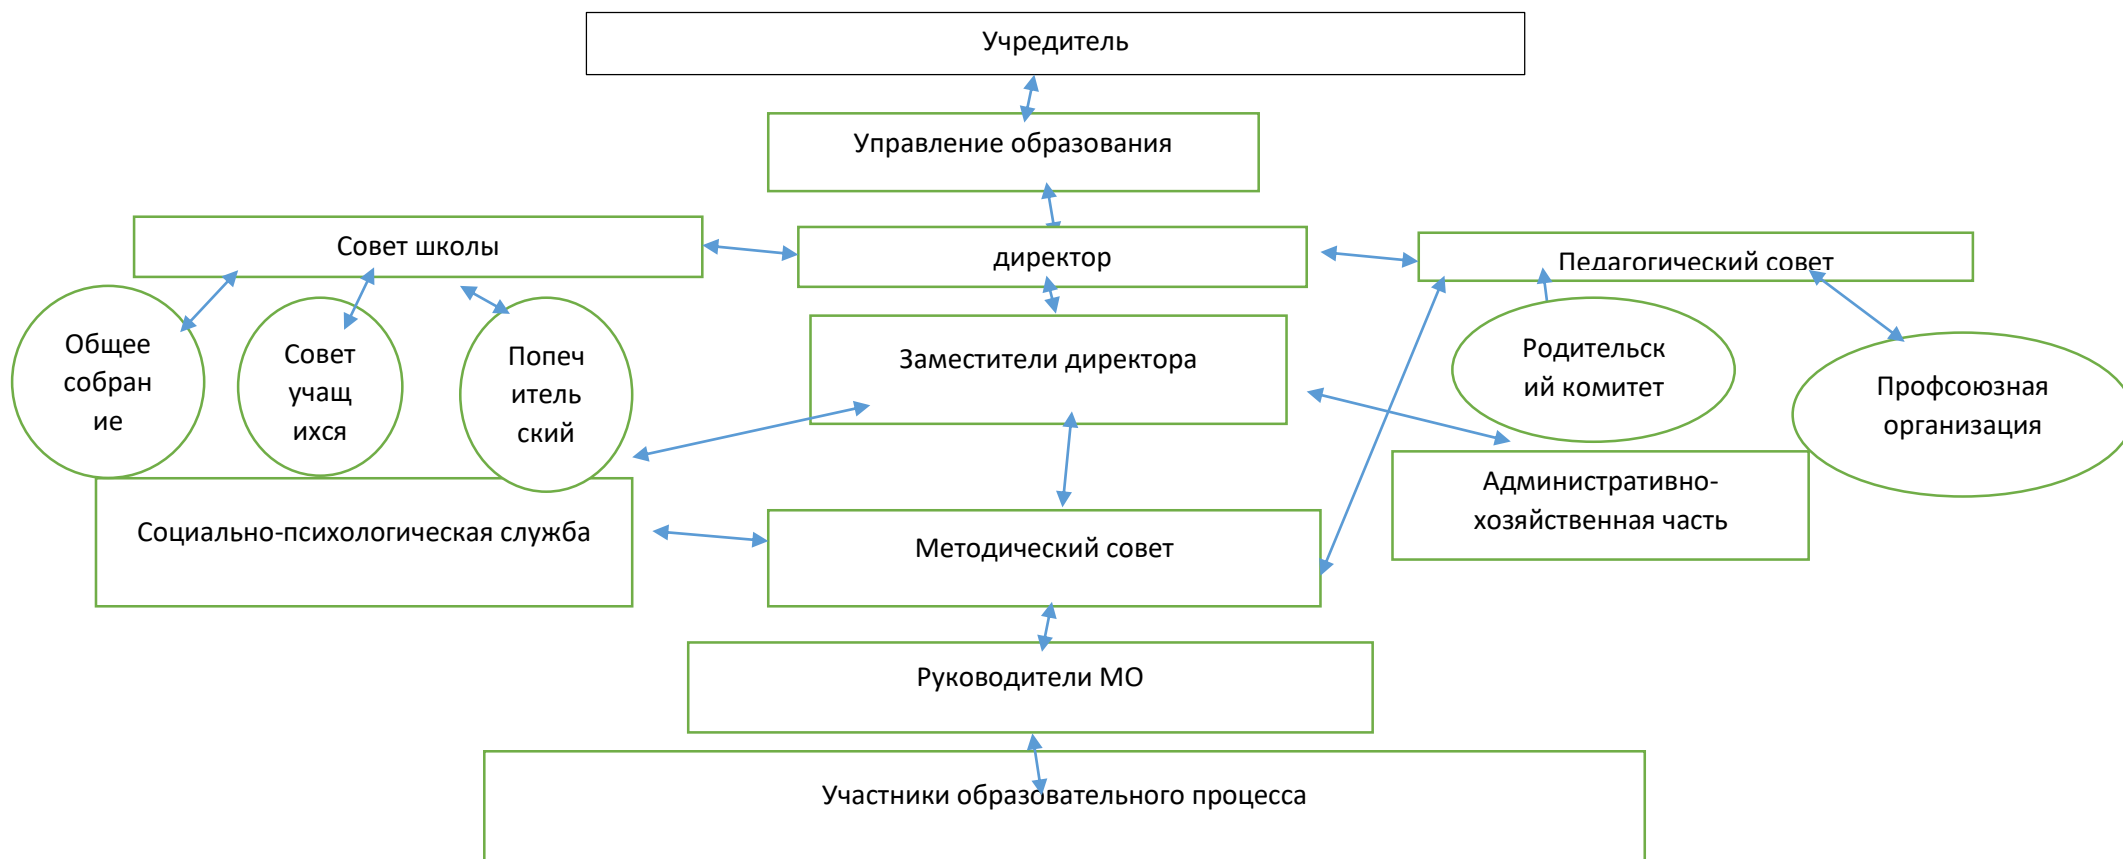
Учредитель

Управление образования

Совет школы

директор

Педагогический совет

Общее собран ие

Совет учащ ихся

Попеч итель ский

Заместители директора

Родительск ий комитет

Профсоюзная организация

Административно-хозяйственная часть

Социально-психологическая служба

Методический совет

Руководители МО

Участники образовательного процесса